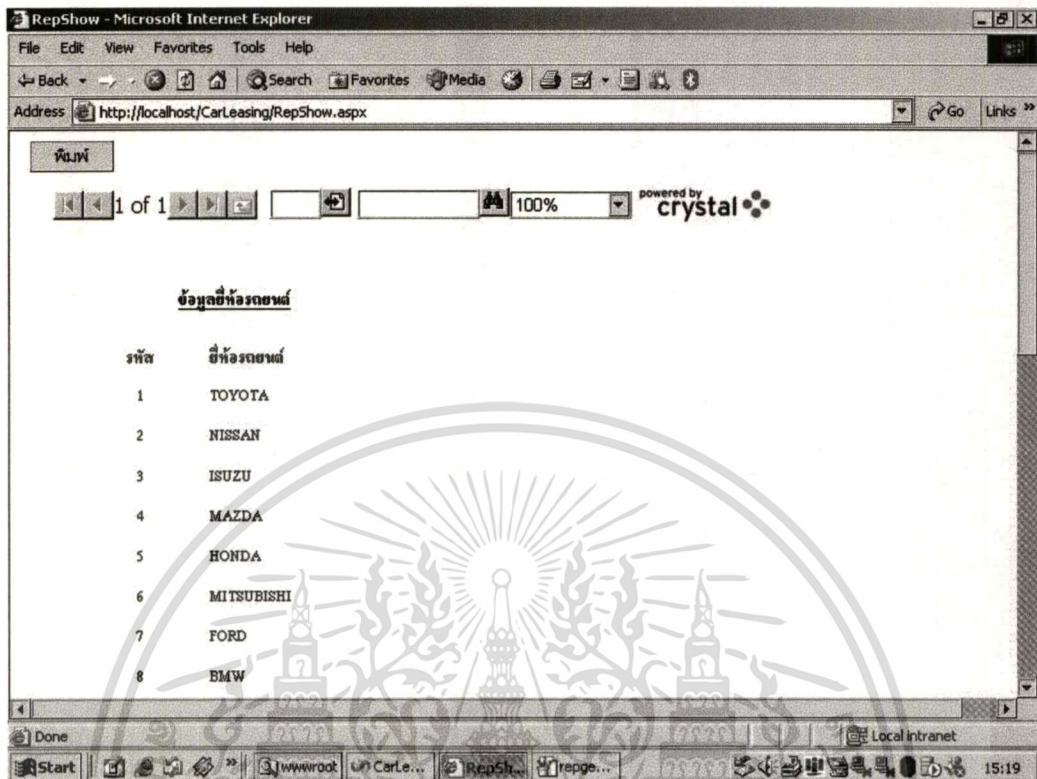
RepShow - Microsoft Internet Explorer

File Edit View Favorites Tools Help

Back Search Favorites Media

Address http://localhost/CarLeasing/RepShow.aspx Go Links »

พิมพ์

1 of 1 100% powered by crystal

ข้อมูลยี่ห้อรถยนต์

| รหัส | ยี่ห้อรถยนต์ |
|---|---|
| 1 | TOYOTA |
| 2 | NISSAN |
| 3 | ISUZU |
| 4 | MAZDA |
| 5 | HONDA |
| 6 | MITSUBISHI |
| 7 | FORD |
| 8 | BMW |

Done Local intranet

Start wwwroot CarLe... RepSh... repge... 15:19